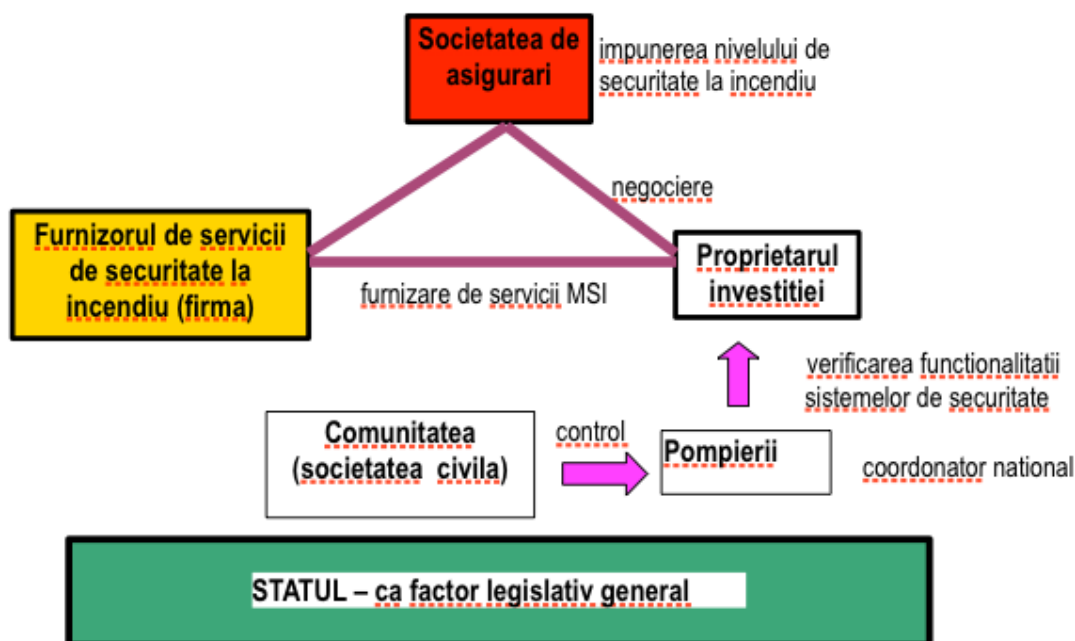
Societatea de asigurari

impunerea nivelului de securitate la incendiu

negociere

Furnizorul de servicii de securitate la incendiu (firma)

Proprietarul investitiei

furnizare de servicii MSI

verificarea functionalitatii sistemelor de securitate

Comunitatea (societatea civila)

control

Pompierii

coordonator national

STATUL – ca factor legislativ general